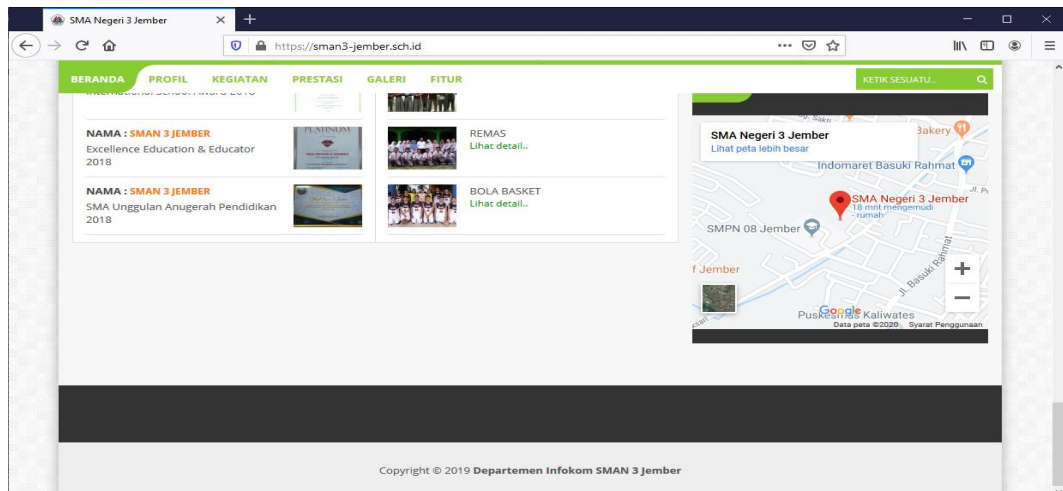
SMA Negeri 3 Jember
https://sman3-jember.sch.id

BERANDA PROFIL KEGIATAN PRESTASI GALERI FITUR
KETIK SESUATU..

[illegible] School Award 2018

NAMA : SMAN 3 JEMBER
Excellence Education & Educator 2018

NAMA : SMAN 3 JEMBER
SMA Unggulan Anugerah Pendidikan 2018

PLATINUM

REMAS
Lihat detail..

BOLA BASKET
Lihat detail..

SMA Negeri 3 Jember
Lihat peta lebih besar
Bakery
Indomaret Basuki Rahmat
SMA Negeri 3 Jember
18 mnt mengemudi - rumah
SMPN 08 Jember
f Jember
Jl. Basuki Rahmat
Puskesmas Kaliwates
Google
Data peta ©2020 Syarat Penggunaan

Copyright © 2019 Departemen Infokom SMAN 3 Jember